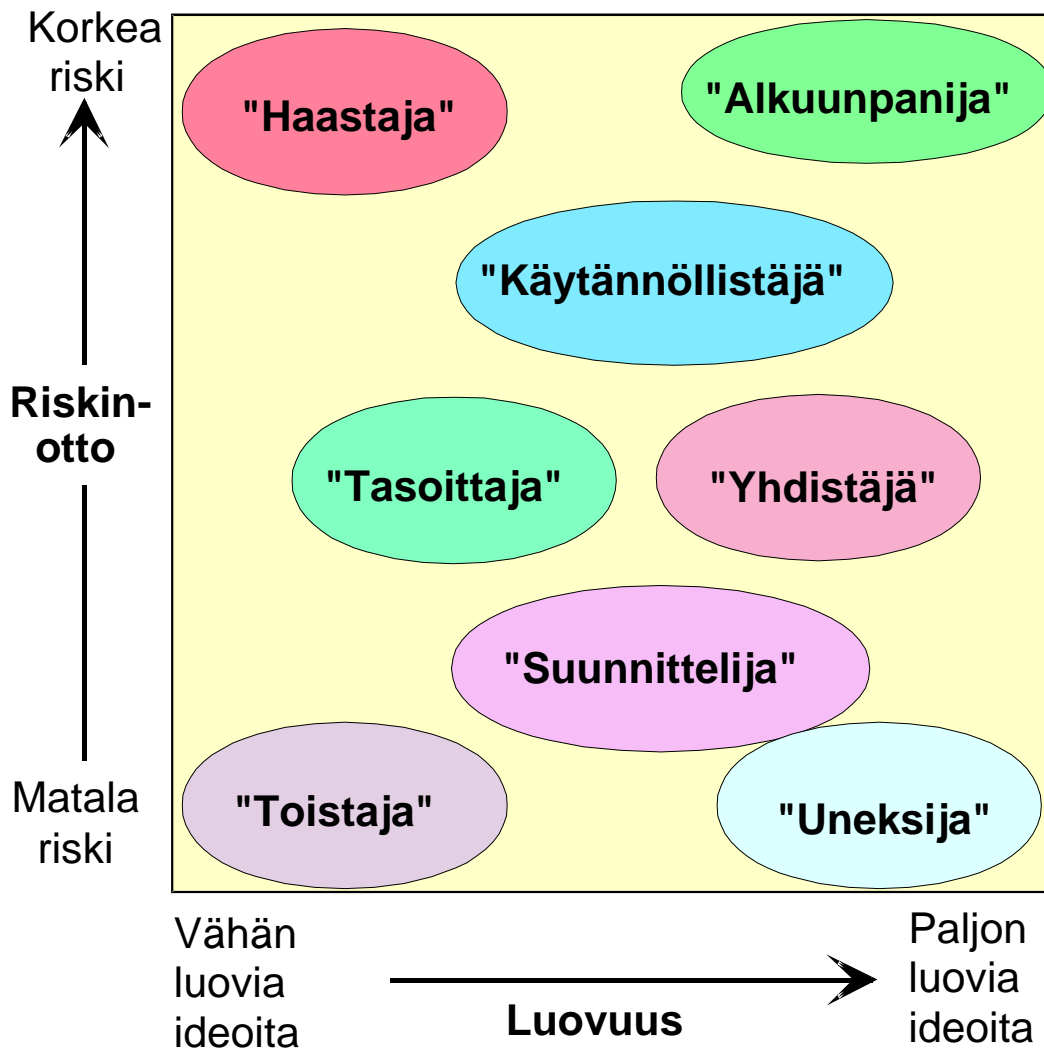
Korkea riski

Riskinotto

Matala riski

"Haastaja"

"Alkuunpanija"

"Käytännöllistäjä"

"Tasoittaja"

"Yhdistäjä"

"Suunnittelija"

"Toistaja"

"Uneksija"

Vähän luovia ideoita

Luovuus

Paljon luovia ideoita